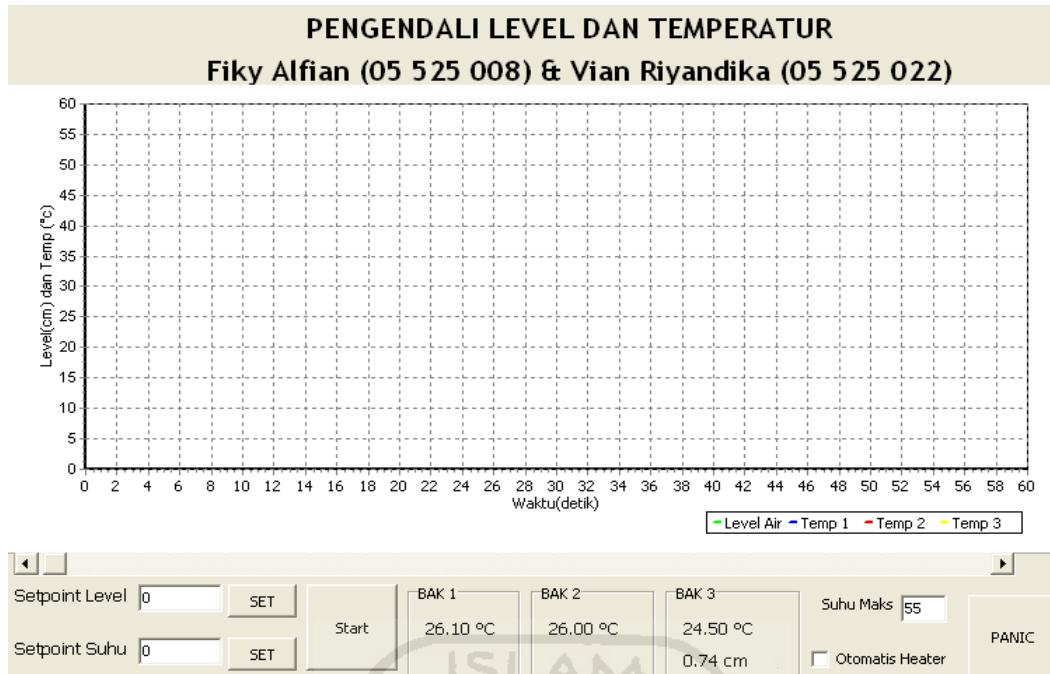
PENGENDALI LEVEL DAN TEMPERATUR

Fiky Alfian (05 525 008) & Vian Riyandika (05 525 022)

60
55
50
45
40
35
30
25
20
15
10
5
0

Level(cm) dan Temp (°c)

0 2 4 6 8 10 12 14 16 18 20 22 24 26 28 30 32 34 36 38 40 42 44 46 48 50 52 54 56 58 60

Waktu(detik)

Level Air  Temp 1  Temp 2  Temp 3

Setpoint Level 0 SET

Setpoint Suhu 0 SET

Start

BAK 1
26.10 °C

BAK 2
26.00 °C

BAK 3
24.50 °C
0.74 cm

Suhu Maks 55

Otomatis Heater

PANIC

ISLAM